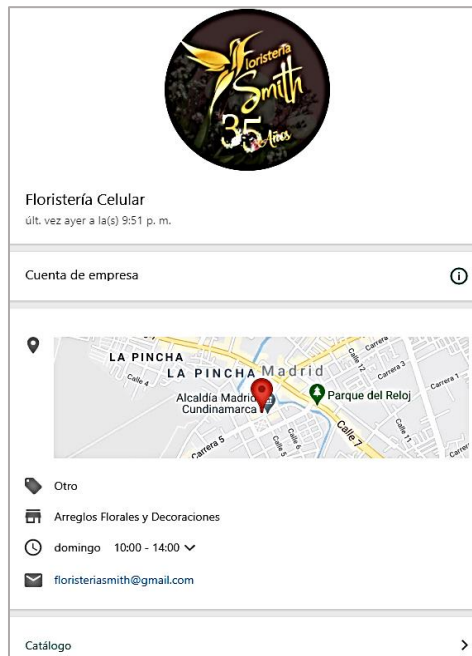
floristería Smith 35 Años

Floristería Celular
últ. vez ayer a la(s) 9:51 p. m.

Cuenta de empresa

LA PINCHA
LA PINCHA Madrid
Calle 4
Calle 12
Carrera 3
Carrera 1
Alcaldía Madrid Cundinamarca
Parque del Reloj
Carrera 5
Calle 6
Calle 5
Calle 7
Calle 11
Carrera

Otro

Arreglos Florales y Decoraciones

domingo 10:00 - 14:00

floristeriasmith@gmail.com

Catálogo